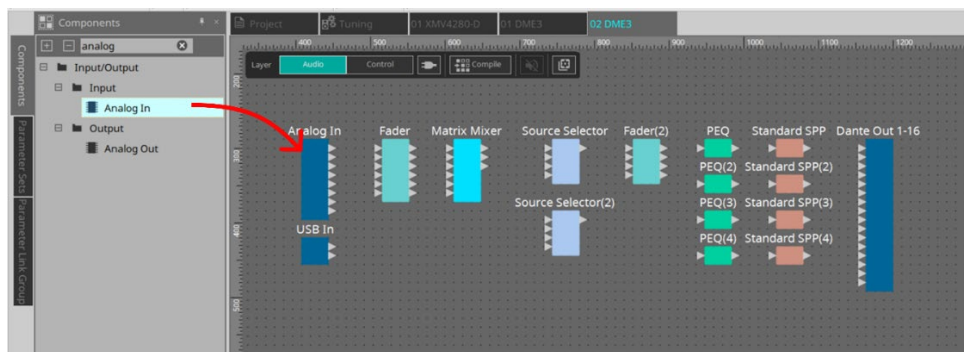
Components

Components

Parameter Sets

Parameter Link Group

analog

Input/Output

Input

Analog In

Output

Analog Out

Project

Tuning

01 XMV4280-D

01 DME3

02 DME3

400

500

600

700

800

900

1000

1100

1200

Layer

Audio

Control

Compile

200

300

400

500

Analog In

Fader

Matrix Mixer

Source Selector

Fader(2)

PEQ

Standard SPP

Dante Out 1-16

PEQ(2)

Standard SPP(2)

Source Selector(2)

PEQ(3)

Standard SPP(3)

USB In

PEQ(4)

Standard SPP(4)